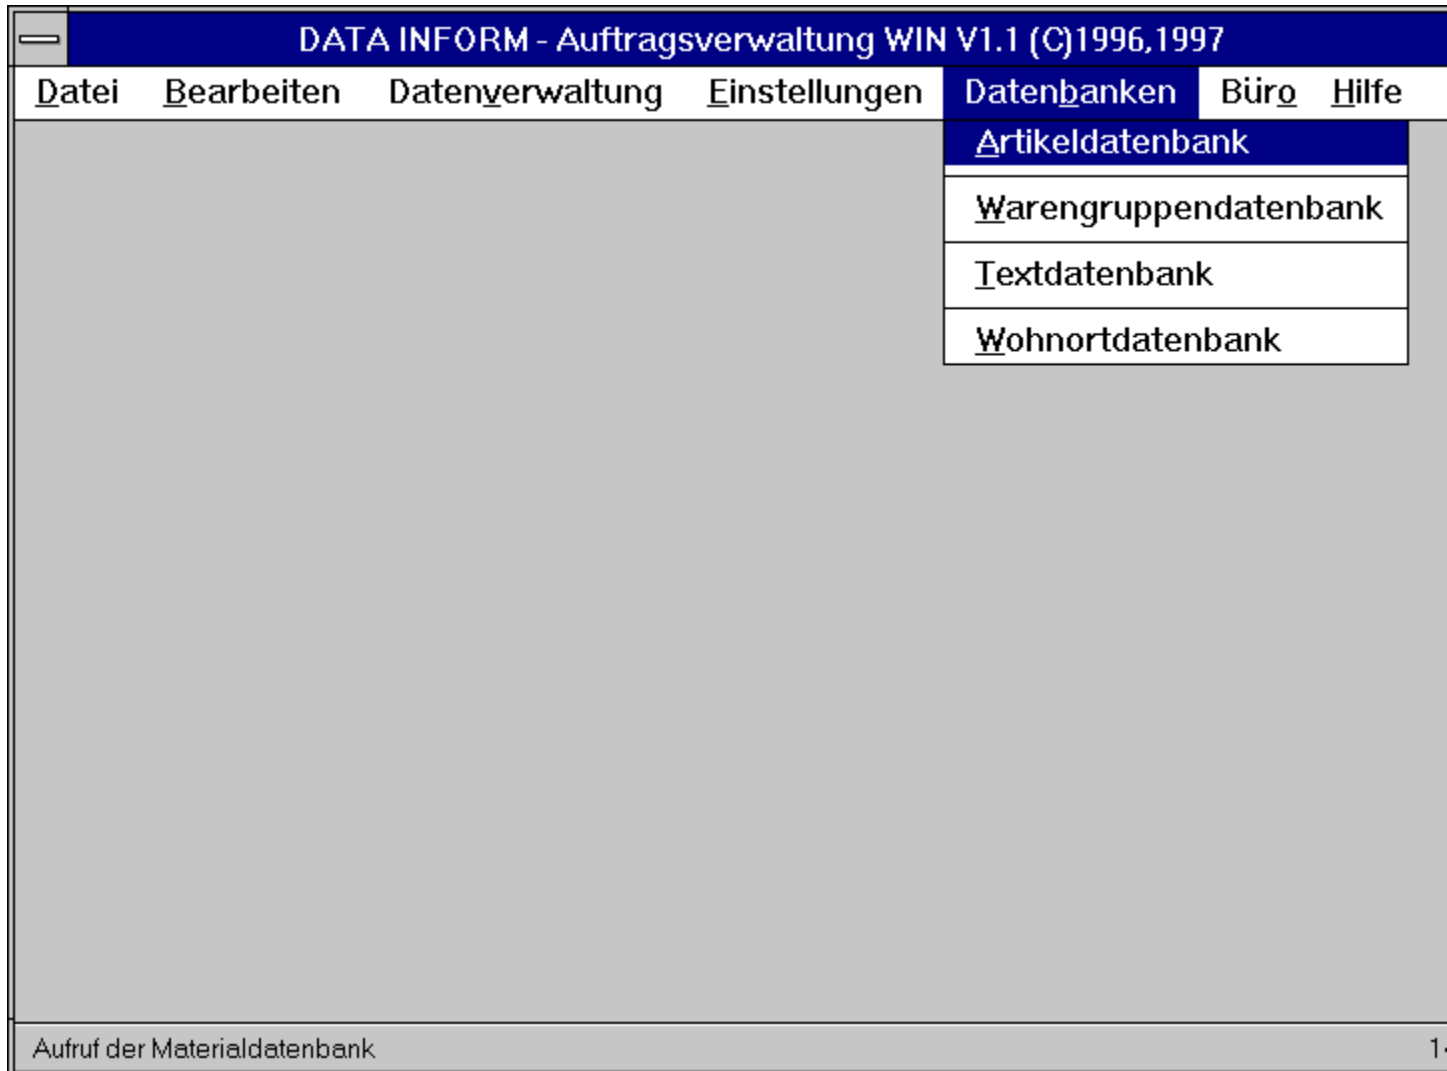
DATA INFORM - Auftragsverwaltung WIN V1.1 (C)1996,1997

Datei Bearbeiten Datenverwaltung Einstellungen Datenbanken Büro Hilfe

Artikeldatenbank
Warengruppendatenbank
Textdatenbank
Wohnortdatenbank

Aufruf der Materialdatenbank

1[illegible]